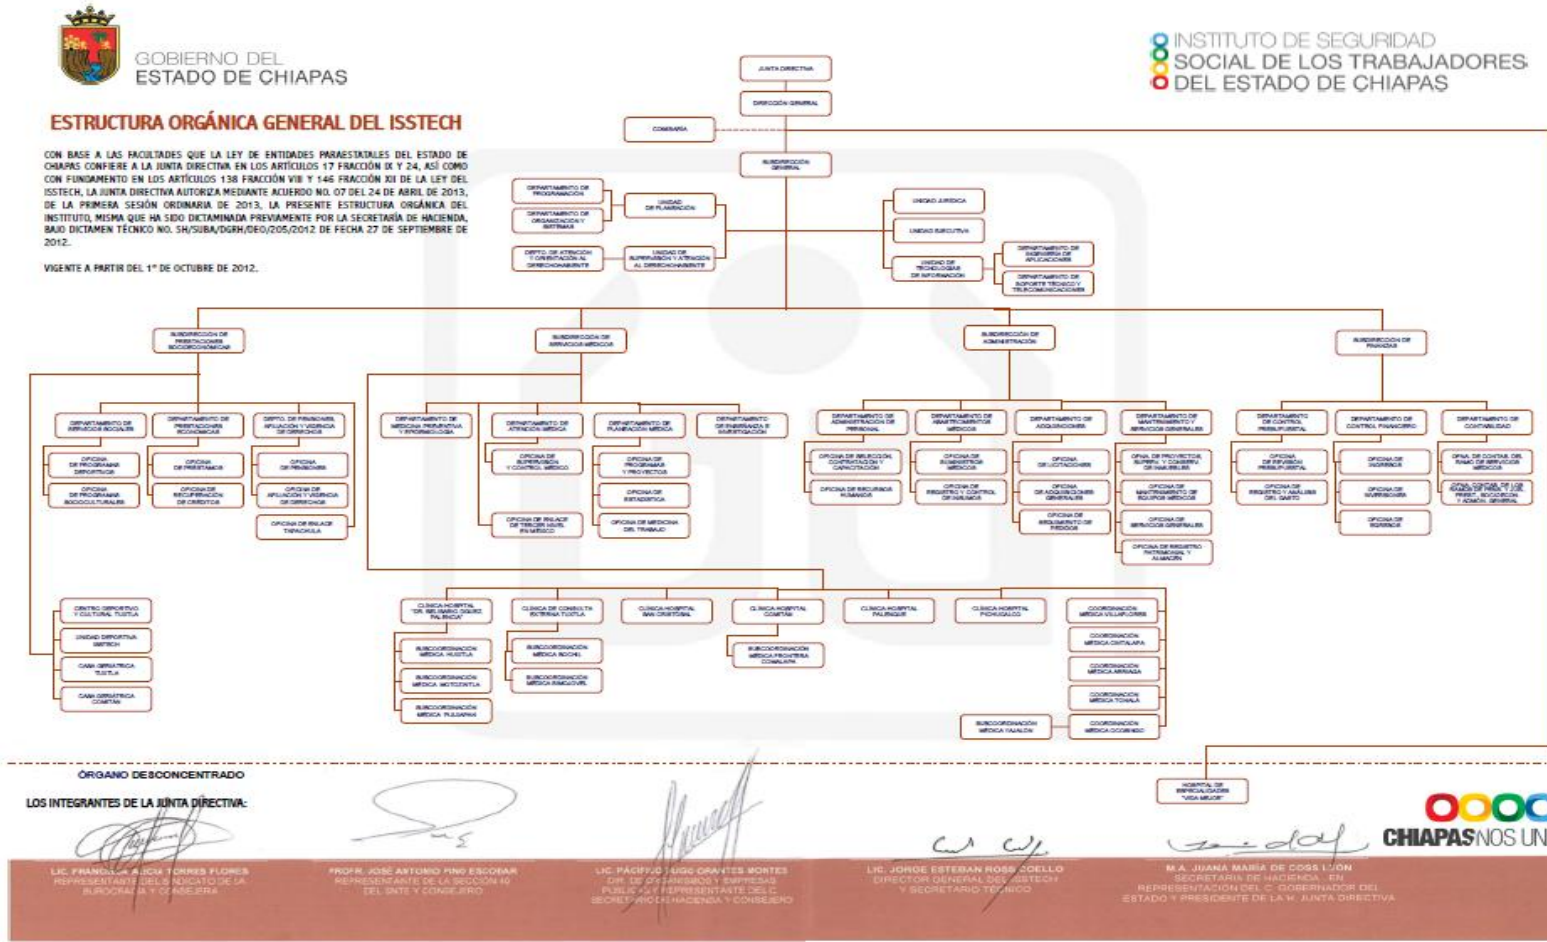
GOBIERNO DEL
ESTADO DE CHIAPAS

INSTITUTO DE SEGURIDAD
SOCIAL DE LOS TRABAJADORES
DEL ESTADO DE CHIAPAS

ESTRUCTURA ORGÁNICA GENERAL DEL ISSTECH

CON BASE A LAS FACULTADES QUE LA LEY DE ENTIDADES PARAESTATALES DEL ESTADO DE CHIAPAS CONFIERE A LA JUNTA DIRECTIVA EN LOS ARTÍCULOS 17 FRACCIÓN IX Y 24, ASÍ COMO CON FUNDAMENTO EN LOS ARTÍCULOS 138 FRACCIÓN VIII Y 146 FRACCIÓN XII DE LA LEY DEL ISSTECH, LA JUNTA DIRECTIVA AUTORIZA MEDIANTE ACUERDO NO. 07 DEL 24 DE ABRIL DE 2013, DE LA PRIMERA SESIÓN ORDINARIA DE 2013, LA PRESENTE ESTRUCTURA ORGÁNICA DEL INSTITUTO, MISMA QUE HA SIDO DICTAMINADA PREVIAMENTE POR LA SECRETARÍA DE HACIENDA, BAJO DICTAMEN TÉCNICO NO. SH/SUBA/DGRH/DEO/205/2012 DE FECHA 27 DE SEPTIEMBRE DE 2012.

VIGENTE A PARTIR DEL 1° DE OCTUBRE DE 2012.

JUNTA DIRECTIVA
DIRECCIÓN GENERAL
COMISARÍA
SUBDIRECCIÓN GENERAL
DEPARTAMENTO DE PROGRAMACIÓN
DEPARTAMENTO DE ORGANIZACIÓN Y SISTEMAS
UNIDAD DE PLANEACIÓN
DEPTO. DE ATENCIÓN Y ORIENTACIÓN AL DERECHOHABIENTE
UNIDAD DE SUPERVISIÓN Y ATENCIÓN AL DERECHOHABIENTE
UNIDAD JURÍDICA
UNIDAD EJECUTIVA
UNIDAD DE TECNOLOGÍAS DE INFORMACIÓN
DEPARTAMENTO DE INGENIERÍA DE APLICACIONES
DEPARTAMENTO DE SOPORTE TÉCNICO Y TELECOMUNICACIONES

SUBDIRECCIÓN DE PRESTACIONES SOCIOECONÓMICAS
SUBDIRECCIÓN DE SERVICIOS MÉDICOS
SUBDIRECCIÓN DE ADMINISTRACIÓN
SUBDIRECCIÓN DE FINANZAS

DEPARTAMENTO DE SERVICIOS SOCIALES
OFICINA DE PROGRAMAS DEPORTIVOS
OFICINA DE PROGRAMAS SOCIOCULTURALES
DEPARTAMENTO DE PRESTACIONES ECONÓMICAS
OFICINA DE PRÉSTAMOS
OFICINA DE RECUPERACIÓN DE CRÉDITOS
DEPTO. DE PENSIONES, AFILIACIÓN Y VIGENCIA DE DERECHOS
OFICINA DE PENSIONES
OFICINA DE AFILIACIÓN Y VIGENCIA DE DERECHOS
OFICINA DE ENLACE TAPACHULA

DEPARTAMENTO DE MEDICINA PREVENTIVA Y EPIDEMIOLOGÍA
DEPARTAMENTO DE ATENCIÓN MÉDICA
OFICINA DE SUPERVISIÓN Y CONTROL MÉDICO
OFICINA DE ENLACE DE TERCER NIVEL EN MÉXICO
DEPARTAMENTO DE PLANEACIÓN MÉDICA
OFICINA DE PROGRAMAS Y PROYECTOS
OFICINA DE ESTADÍSTICA
OFICINA DE MEDICINA DEL TRABAJO
DEPARTAMENTO DE ENSEÑANZA E INVESTIGACIÓN

DEPARTAMENTO DE ADMINISTRACIÓN DE PERSONAL
OFICINA DE SELECCIÓN, CONTRATACIÓN Y CAPACITACIÓN
OFICINA DE RECURSOS HUMANOS
DEPARTAMENTO DE ABASTECIMIENTOS MÉDICOS
OFICINA DE SUMINISTROS MÉDICOS
OFICINA DE REGISTRO Y CONTROL DE INSUMOS
DEPARTAMENTO DE ADQUISICIONES
OFICINA DE LICITACIONES
OFICINA DE ADQUISICIONES GENERALES
OFICINA DE SEGUIMIENTO DE PEDIDOS
DEPARTAMENTO DE MANTENIMIENTO Y SERVICIOS GENERALES
OFNA. DE PROYECTOS, SUPERV. Y CONSERV. DE INMUEBLES
OFICINA DE MANTENIMIENTO DE EQUIPOS MÉDICOS
OFICINA DE SERVICIOS GENERALES
OFICINA DE REGISTRO PATRIMONIAL Y ALMACÉN

DEPARTAMENTO DE CONTROL PRESUPUESTAL
OFICINA DE REVISIÓN PRESUPUESTAL
OFICINA DE REGISTRO Y ANÁLISIS DEL GASTO
DEPARTAMENTO DE CONTROL FINANCIERO
OFICINA DE INGRESOS
OFICINA DE INVERSIONES
OFICINA DE EGRESOS
DEPARTAMENTO DE CONTABILIDAD
OFNA. DE CONTAB. DEL RAMO DE SERVICIOS MÉDICOS
OFNA. DE CONTAB. DE LOS RAMOS DE PREST., SOCIOECON. Y ADMÓN. GENERAL

CENTRO DEPORTIVO Y CULTURAL TUXTLA
UNIDAD DEPORTIVA ISSTECH
CASA GERIÁTRICA TUXTLA
CASA GERIÁTRICA COMITÁN

CLÍNICA HOSPITAL "DR. BELISARIO DOMÍNGUEZ PALENCIA"
SUBCOORDINACIÓN MÉDICA HUIXTLA
SUBCOORDINACIÓN MÉDICA MOTOZINTLA
SUBCOORDINACIÓN MÉDICA PIJIJIAPAN
CLÍNICA DE CONSULTA EXTERNA TUXTLA
SUBCOORDINACIÓN MÉDICA BOCHIL
SUBCOORDINACIÓN MÉDICA RINCONVIEJ
CLÍNICA HOSPITAL SAN CRISTÓBAL
CLÍNICA HOSPITAL COMITÁN
SUBCOORDINACIÓN MÉDICA FRONTERA COMALAPA
CLÍNICA HOSPITAL PALENQUE
CLÍNICA HOSPITAL PICHUCALCO
COORDINACIÓN MÉDICA VILLAFLORES
COORDINACIÓN MÉDICA CINTALAPA
COORDINACIÓN MÉDICA ARRIAGA
COORDINACIÓN MÉDICA TONALÁ
COORDINACIÓN MÉDICA OCOSINGO
SUBCOORDINACIÓN MÉDICA YAJALÓN

ÓRGANO DESCONCENTRADO
HOSPITAL DE ESPECIALIDADES "VIDA MEJOR"

LOS INTEGRANTES DE LA JUNTA DIRECTIVA:

LIC. FRANCISCO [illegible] TORRES FLORES
REPRESENTANTE DEL SINDICATO DE LA BUROCRACIA Y CONSEJERA

PROFR. JOSÉ ANTONIO PINO ESCOBAR
REPRESENTANTE DE LA SECCIÓN 40 DEL SNTE Y CONSEJERO

LIC. PACÍFICO HUGO ORANTES MONTES
DIR. DE ORGANISMOS Y EMPRESAS PÚBLICAS Y REPRESENTANTE DE LA SECRETARÍA DE HACIENDA Y CONSEJERO

LIC. JORGE ESTEBAN ROSS COELLO
DIRECTOR GENERAL DEL ISSTECH Y SECRETARIO TÉCNICO

M.A. JUANA MARÍA DE COSS LEÓN
SECRETARIA DE HACIENDA, EN REPRESENTACIÓN DEL C. GOBERNADOR DEL ESTADO Y PRESIDENTE DE LA H. JUNTA DIRECTIVA

CHIAPAS NOS UN